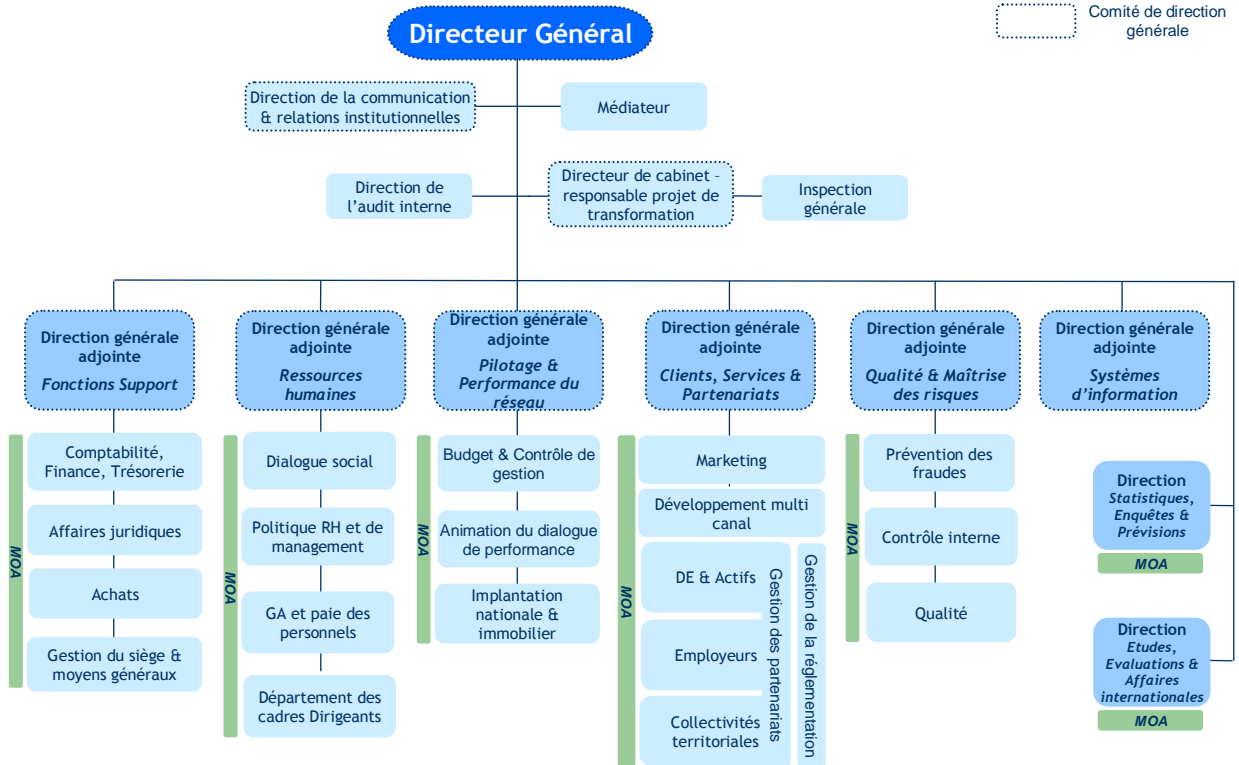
Comité de direction générale

Directeur Général

Direction de la communication & relations institutionnelles

Médiateur

Direction de l'audit interne

Directeur de cabinet – responsable projet de transformation

Inspection générale

Direction générale adjointe
Fonctions Support

Comptabilité, Finance, Trésorerie

Affaires juridiques

Achats

Gestion du siège & moyens généraux

MOA

Direction générale adjointe
Ressources humaines

Dialogue social

Politique RH et de management

GA et paie des personnels

Département des cadres Dirigeants

MOA

Direction générale adjointe
Pilotage & Performance du réseau

Budget & Contrôle de gestion

Animation du dialogue de performance

Implantation nationale & immobilier

MOA

Direction générale adjointe
Clients, Services & Partenariats

Marketing

Développement multi canal

DE & Actifs

Employeurs

Collectivités territoriales

Gestion des partenariats

Gestion de la réglementation

MOA

Direction générale adjointe
Qualité & Maîtrise des risques

Prévention des fraudes

Contrôle interne

Qualité

MOA

Direction générale adjointe
Systèmes d'information

Direction
Statistiques, Enquêtes & Prévisions

MOA

Direction
Etudes, Evaluations & Affaires internationales

MOA